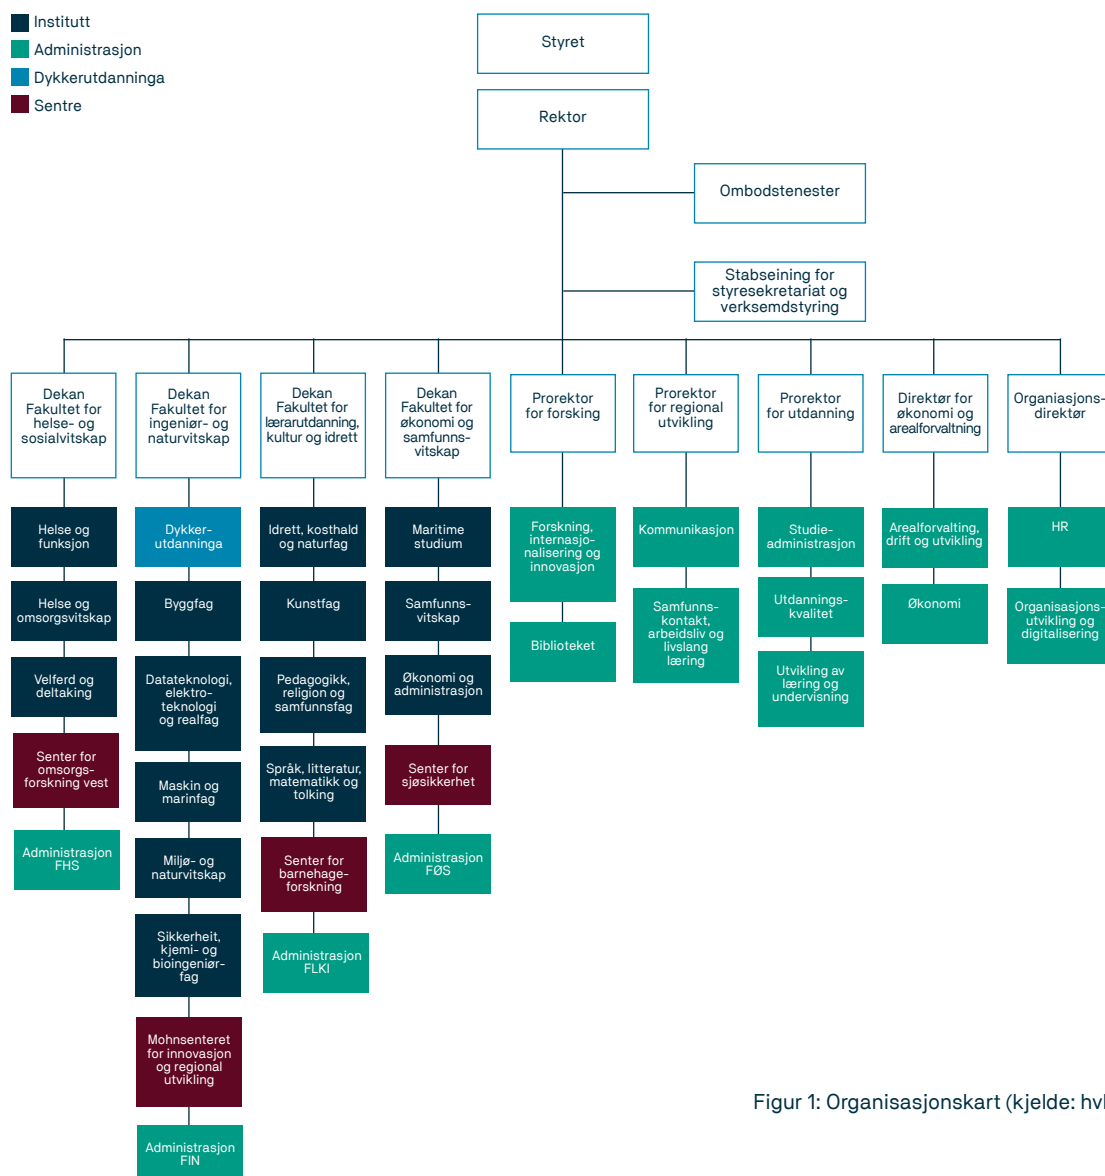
Institutt
Administrasjon
Dykkerutdanninga
Sentre

Styret

Rektor

Ombodstenester

Stabseining for styresekretariat og verksemdstyring

Dekan Fakultet for helse- og sosialvitskap

Helse og funksjon

Helse og omsorgsvitskap

Velferd og deltaking

Senter for omsorgsforskning vest

Administrasjon FHS

Dekan Fakultet for ingeniør- og naturvitskap

Dykkerutdanninga

Byggfag

Datateknologi, elektroteknologi og realfag

Maskin og marinfag

Miljø- og naturvitskap

Sikkerheit, kjemi- og bioingeniørfag

Mohnsenteret for innovasjon og regional utvikling

Administrasjon FIN

Dekan Fakultet for lærarutdanning, kultur og idrett

Idrett, kosthald og naturfag

Kunstfag

Pedagogikk, religion og samfunnsfag

Språk, litteratur, matematikk og tolking

Senter for barnehageforskning

Administrasjon FLKI

Dekan Fakultet for økonomi og samfunnsvitskap

Maritime studium

Samfunnsvitskap

Økonomi og administrasjon

Senter for sjøsikkerhet

Administrasjon FØS

Prorektor for forsking

Forskning, internasjonalisering og innovasjon

Biblioteket

Prorektor for regional utvikling

Kommunikasjon

Samfunnskontakt, arbeidsliv og livslang læring

Prorektor for utdanning

Studieadministrasjon

Utdanningskvalitet

Utvikling av læring og undervisning

Direktør for økonomi og arealforvaltning

Arealforvalting, drift og utvikling

Økonomi

Organiasjonsdirektør

HR

Organisasjonsutvikling og digitalisering

Figur 1: Organisasjonskart (kjelde: hv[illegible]